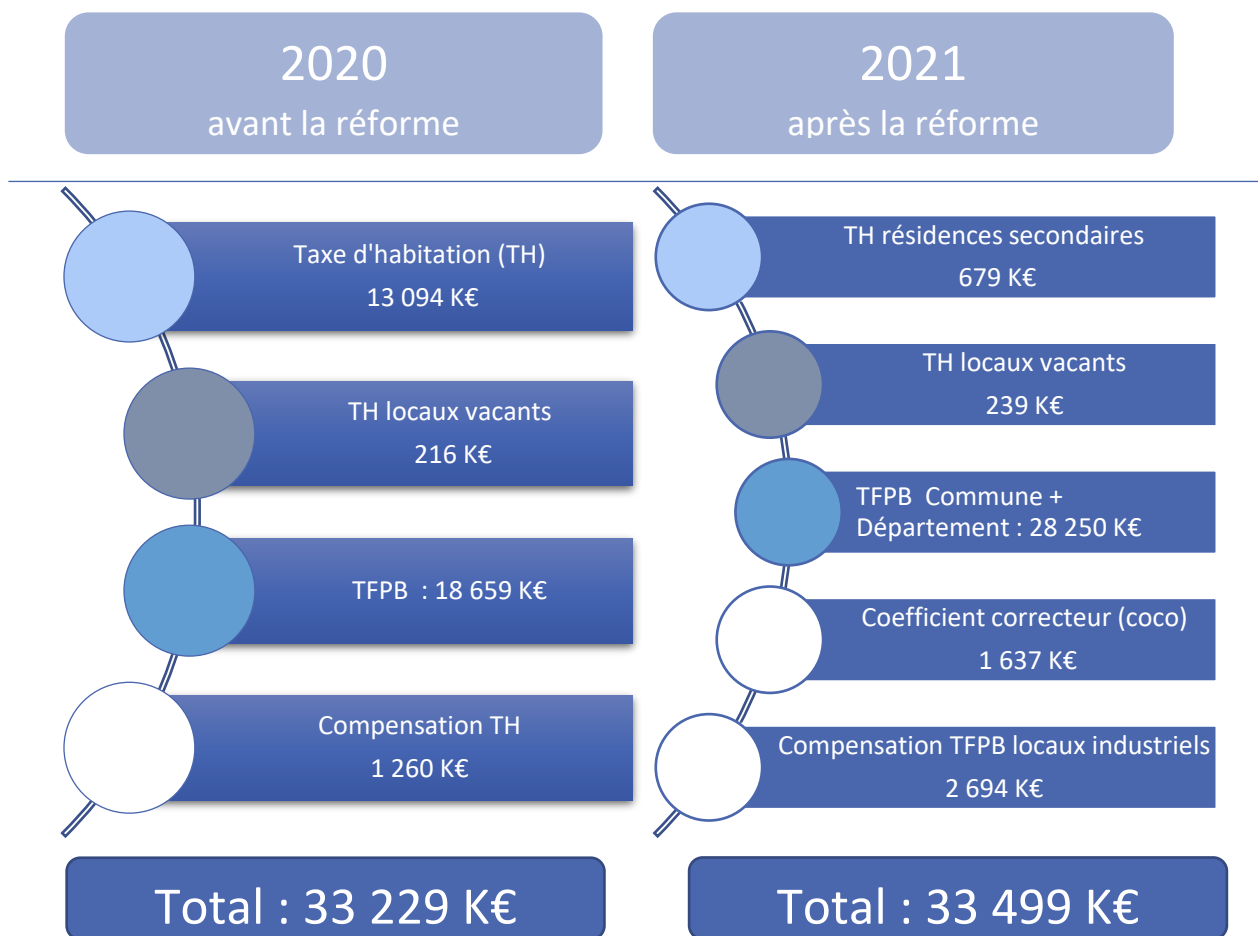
2020
avant la réforme

Taxe d'habitation (TH)
13 094 K€

TH locaux vacants
216 K€

TFPB : 18 659 K€

Compensation TH
1 260 K€

Total : 33 229 K€

2021
après la réforme

TH résidences secondaires
679 K€

TH locaux vacants
239 K€

TFPB Commune + Département : 28 250 K€

Coefficient correcteur (coco)
1 637 K€

Compensation TFPB locaux industriels
2 694 K€

Total : 33 499 K€